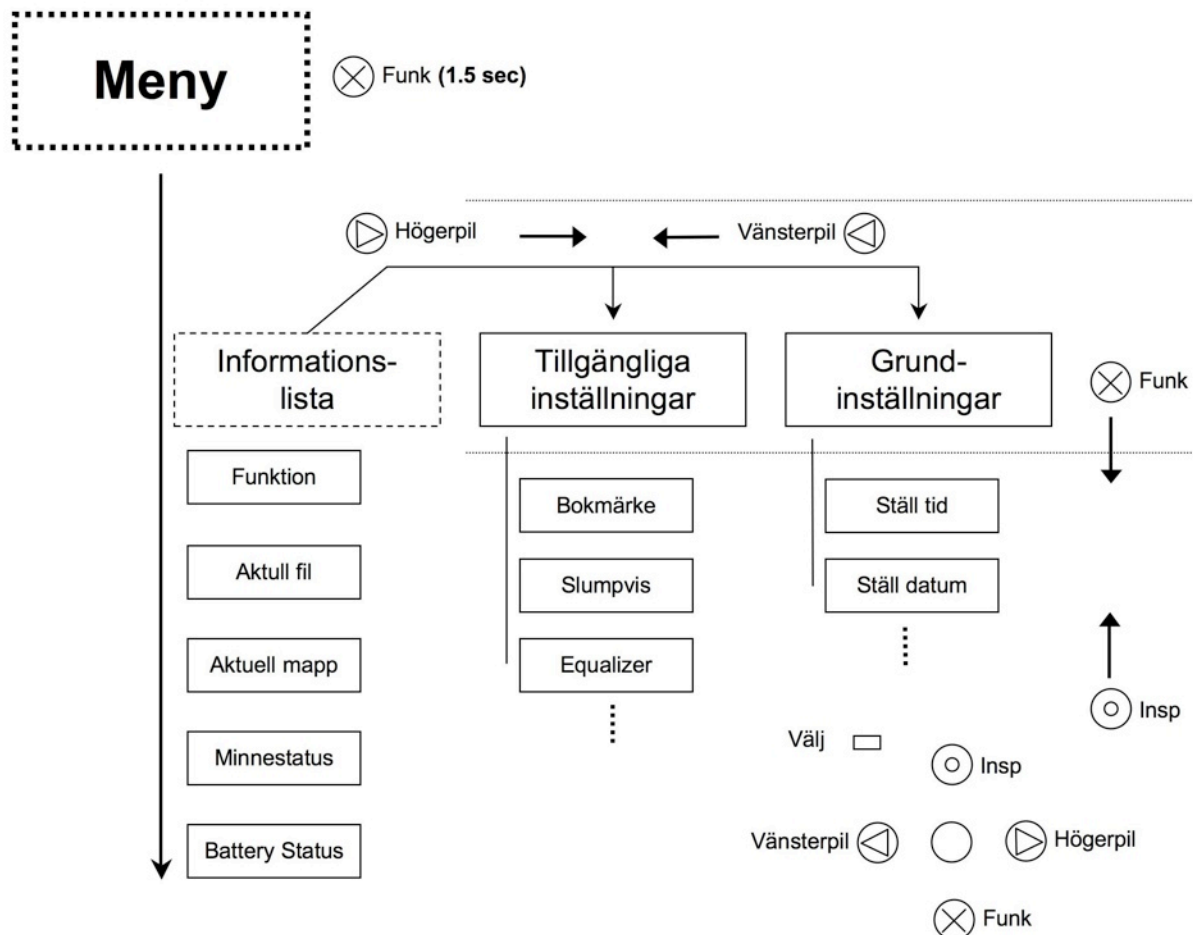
Meny

Funk (1.5 sec)

Högerpil

Vänsterpil

Informationslista

Tillgängliga inställningar

Grundinställningar

Funk

Funktion

Aktull fil

Aktuell mapp

Minnestatus

Battery Status

Bokmärke

Slumpvis

Equalizer

Ställ tid

Ställ datum

Insp

Välj

Insp

Vänsterpil

Högerpil

Funk